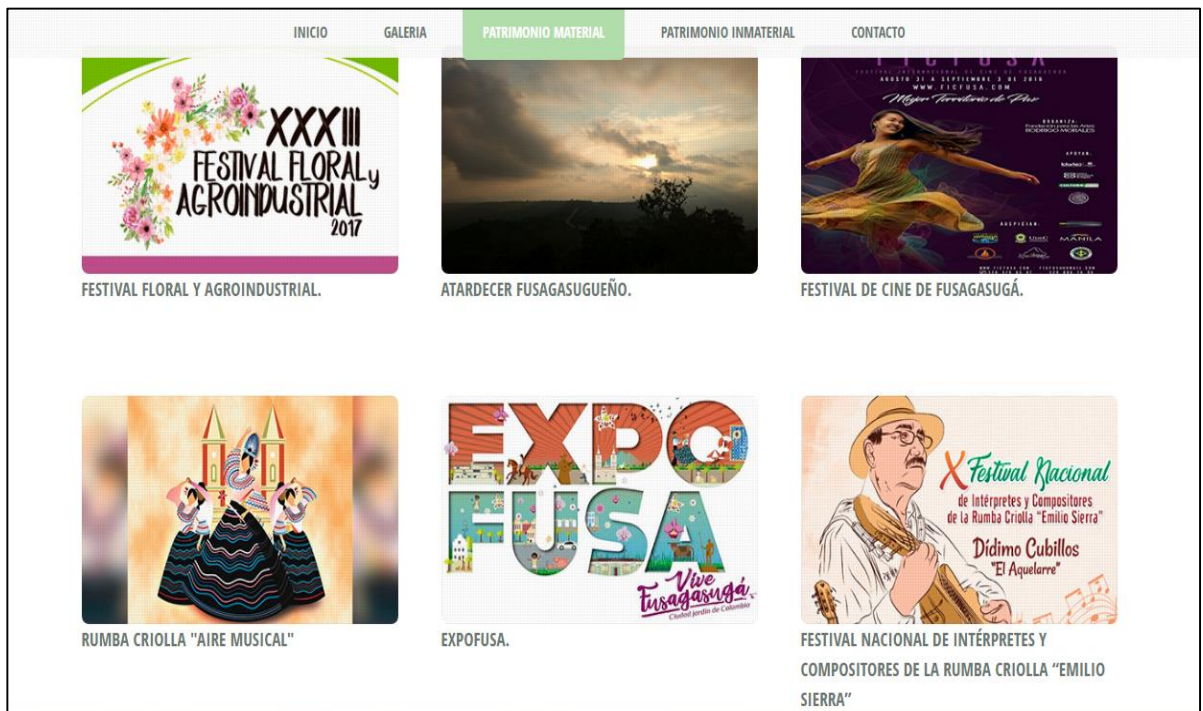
INICIO GALERIA PATRIMONIO MATERIAL PATRIMONIO INMATERIAL CONTACTO

XXXIII FESTIVAL FLORAL y AGROINDUSTRIAL 2017

FESTIVAL FLORAL Y AGROINDUSTRIAL.

ATARDECER FUSAGASUGUEÑO.

AGOSTO 31 A SEPTIEMBRE 3 DE 2016
WWW.FICFUSA.COM
Mejor Territorio de Paz

FESTIVAL DE CINE DE FUSAGASUGÁ.

RUMBA CRIOLLA "AIRE MUSICAL"

EXPO FUSA
Vive Fusagasugá
Ciudad Jardín de Colombia

EXPOFUSA.

X Festival Nacional de Intérpretes y Compositores de la Rumba Criolla "Emilio Sierra"
Dídimo Cubillos "El Aquelarre"

FESTIVAL NACIONAL DE INTÉRPRETES Y COMPOSITORES DE LA RUMBA CRIOLLA “EMILIO SIERRA”